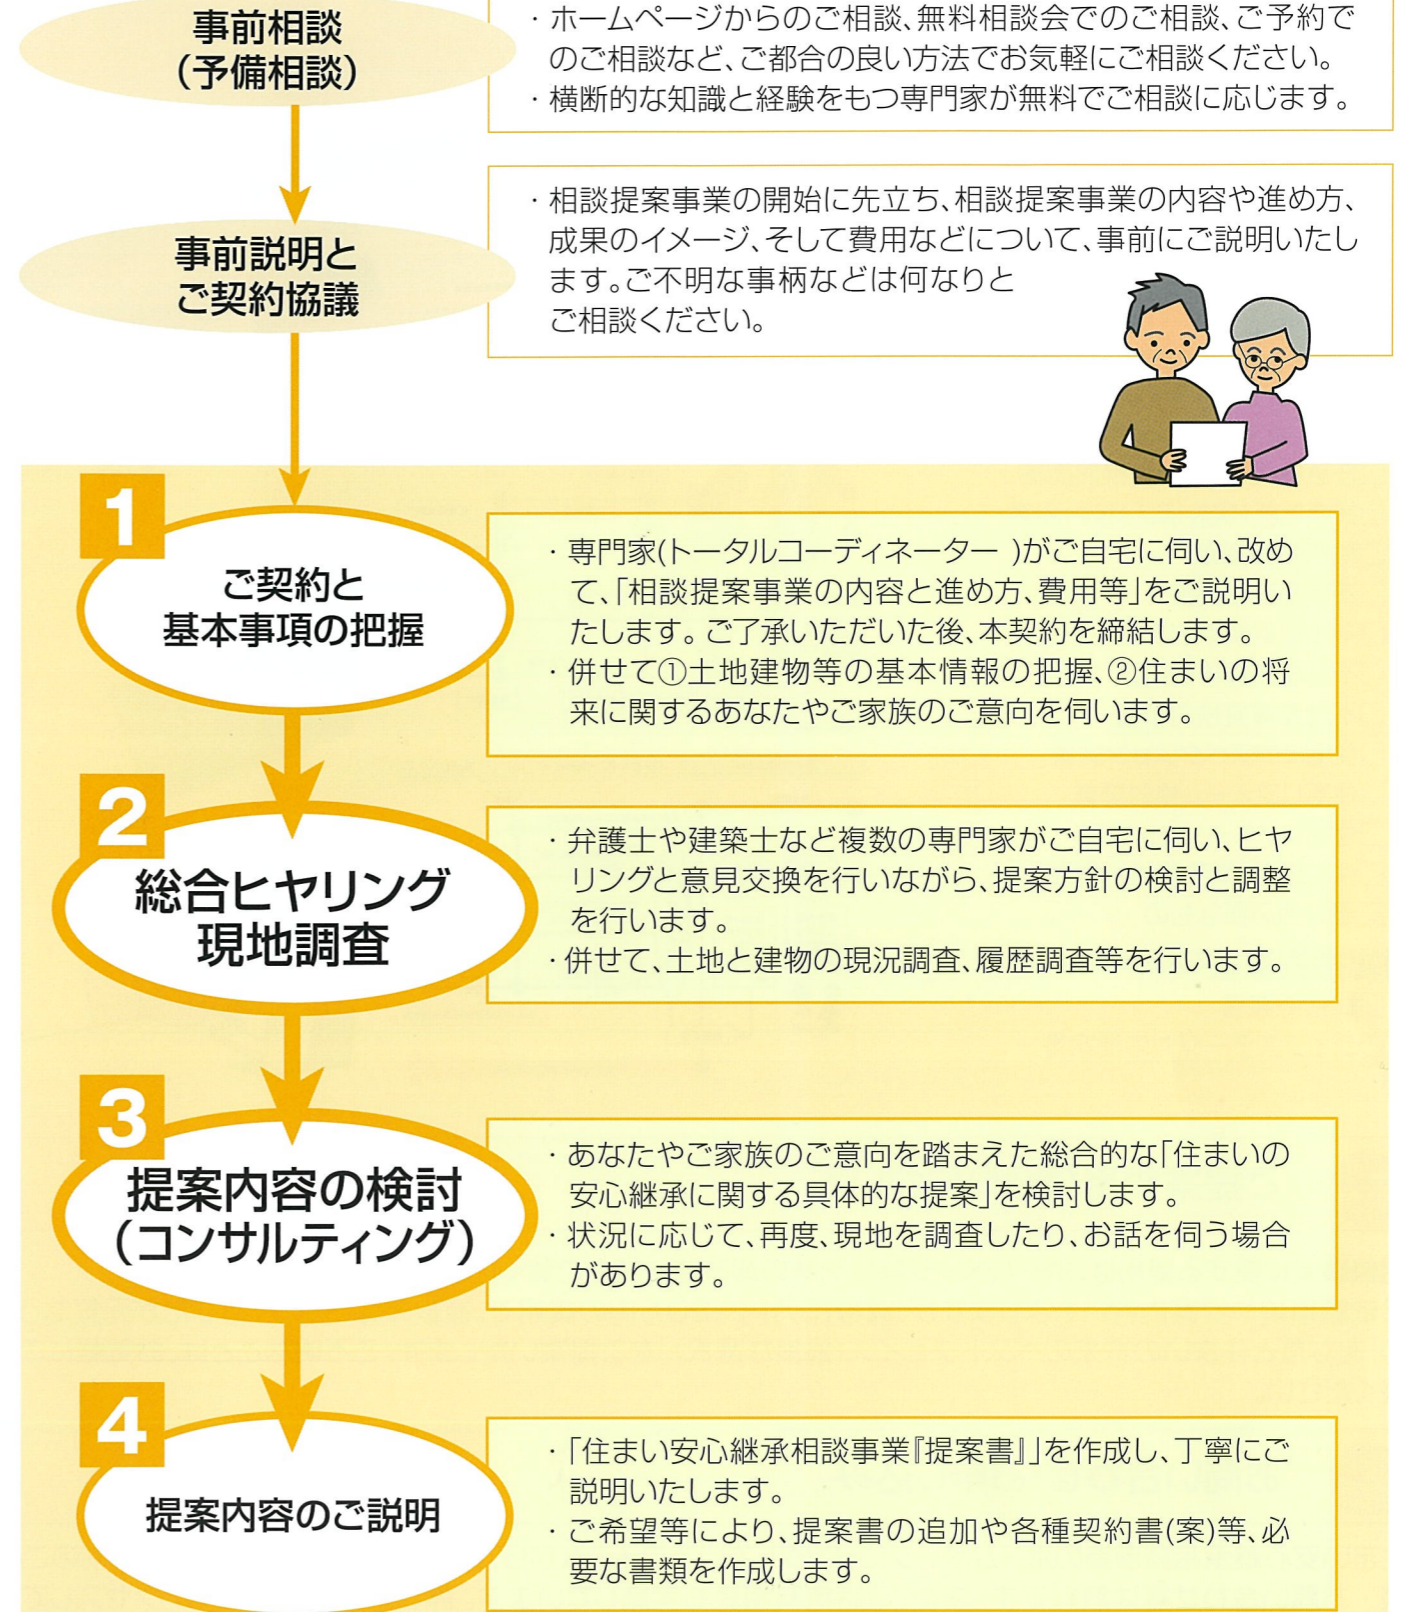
事前相談
(予備相談)

・ホームページからのご相談、無料相談会でのご相談、ご予約でのご相談など、ご都合の良い方法でお気軽にご相談ください。
・横断的な知識と経験をもつ専門家が無料でご相談に応じます。

事前説明と
ご契約協議

・相談提案事業の開始に先立ち、相談提案事業の内容や進め方、成果のイメージ、そして費用などについて、事前にご説明いたします。ご不明な事柄などは何なりとご相談ください。

1
ご契約と
基本事項の把握

・専門家(トータルコーディネーター )がご自宅に伺い、改めて、「相談提案事業の内容と進め方、費用等」をご説明いたします。ご了承いただいた後、本契約を締結します。
・併せて①土地建物等の基本情報の把握、②住まいの将来に関するあなたやご家族のご意向を伺います。

2
総合ヒヤリング
現地調査

・弁護士や建築士など複数の専門家がご自宅に伺い、ヒヤリングと意見交換を行いながら、提案方針の検討と調整を行います。
・併せて、土地と建物の現況調査、履歴調査等を行います。

3
提案内容の検討
(コンサルティング)

・あなたやご家族のご意向を踏まえた総合的な「住まいの安心継承に関する具体的な提案」を検討します。
・状況に応じて、再度、現地を調査したり、お話を伺う場合があります。

4
提案内容のご説明

・「住まい安心継承相談事業『提案書』」を作成し、丁寧にご説明いたします。
・ご希望等により、提案書の追加や各種契約書(案)等、必要な書類を作成します。